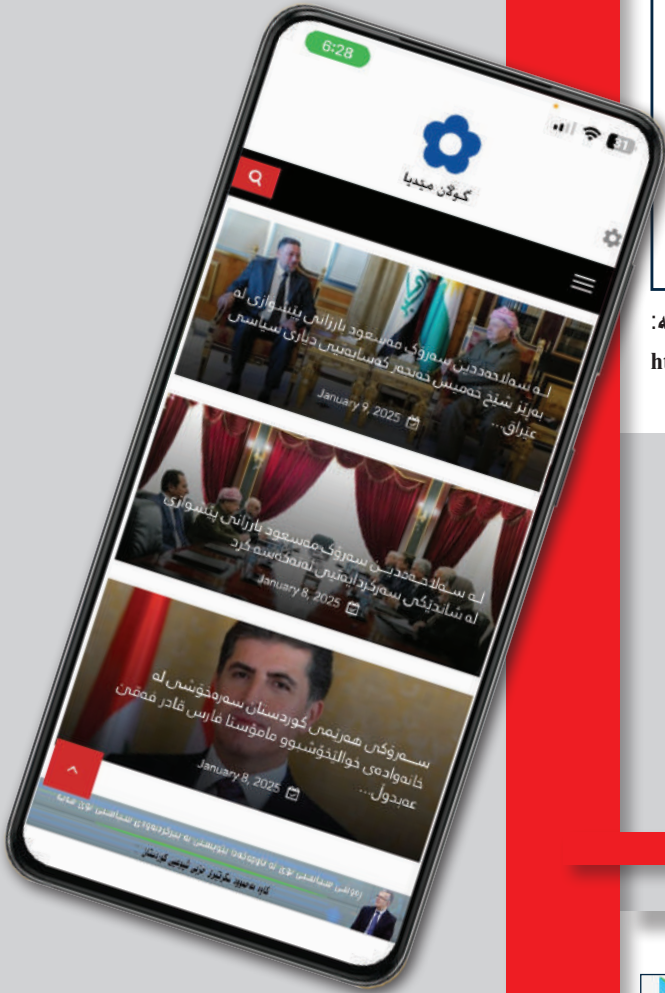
6:28

31

گوڵان میدیا

لە سەلاحەددین سەرۆک مەسعود بارزانی پێشوازی لە بەڕێز شێخ خەمیس خەنجەر کەسایەتیی دیاری سیاسی عێراق...

January 9, 2025

لە سەلاحەددین سەرۆک مەسعود بارزانی پێشوازی لە شاندێکی سەرکردایەتیی ئەنجومەنی کرد

January 8, 2025

سەرۆکی هەرێمی کوردستان سەرەخۆشی لە خانەوادەی خوالێخۆشبوو مامۆستا فارس قادر مەعروف عەبدوڵ...

January 8, 2025

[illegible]

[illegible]

:ه

ht